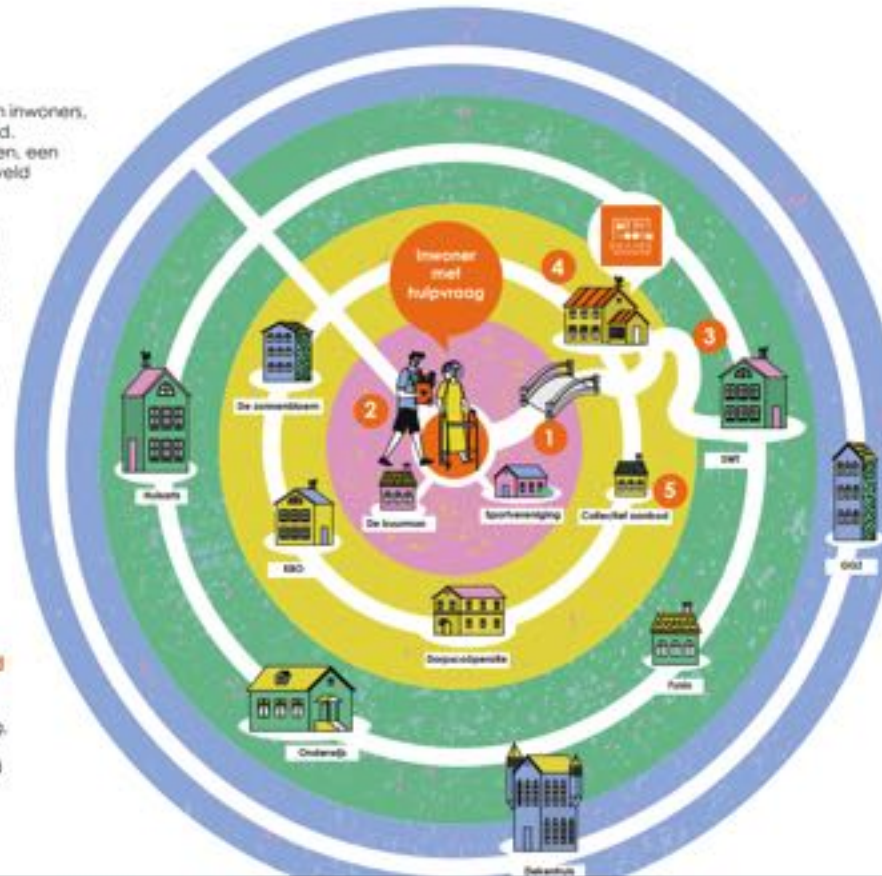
n inwoners, d. en, een veld

Inwoner met hulpvraag

4

3

2

1

5

De zonnebloem

Huisarts

De buurman

Sportvereniging

Collectief aanbod

SWT

GGD

EBO

Dorpscoöperatie

Politie

Onderwijs

Ziekenhuis